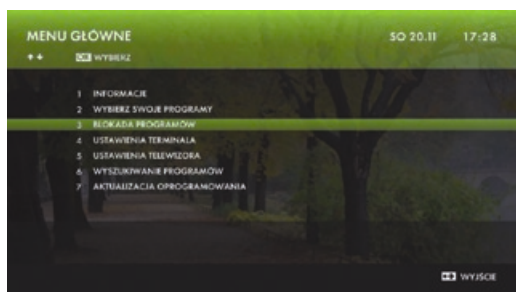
MENU GŁÓWNE
SO 20.11 17:28
OK WYBIERZ

1 INFORMACJE
2 WYBIERZ SWOJE PROGRAMY
3 BLOKADA PROGRAMÓW
4 USTAWIENIA TERMINALA
5 USTAWIENIA TELEWIZORA
6 WYSZUKIWANIE PROGRAMÓW
7 AKTUALIZACJA OPROGRAMOWANIA

WYJŚCIE